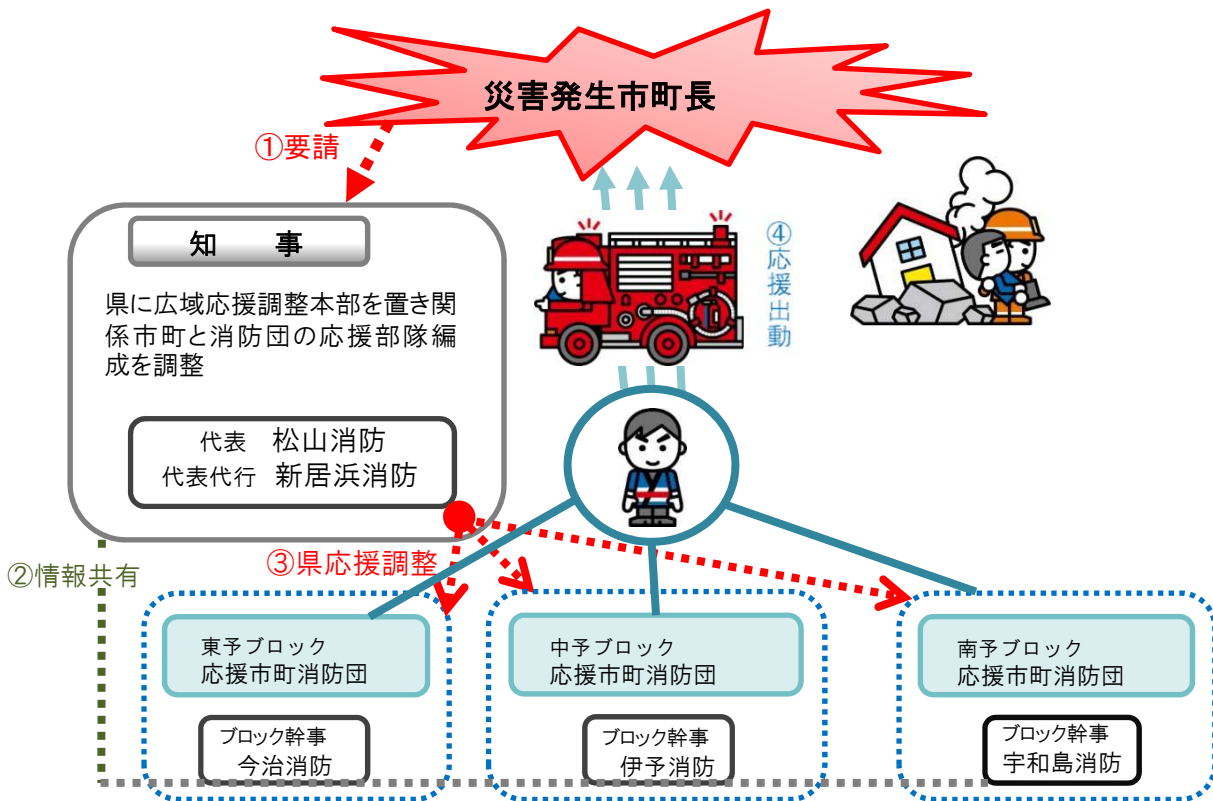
災害発生市町長

①要請

知　事

県に広域応援調整本部を置き関係市町と消防団の応援部隊編成を調整

代表　松山消防
代表代行　新居浜消防

④応援出動

②情報共有

③県応援調整

東予ブロック
応援市町消防団

ブロック幹事
今治消防

中予ブロック
応援市町消防団

ブロック幹事
伊予消防

南予ブロック
応援市町消防団

ブロック幹事
宇和島消防